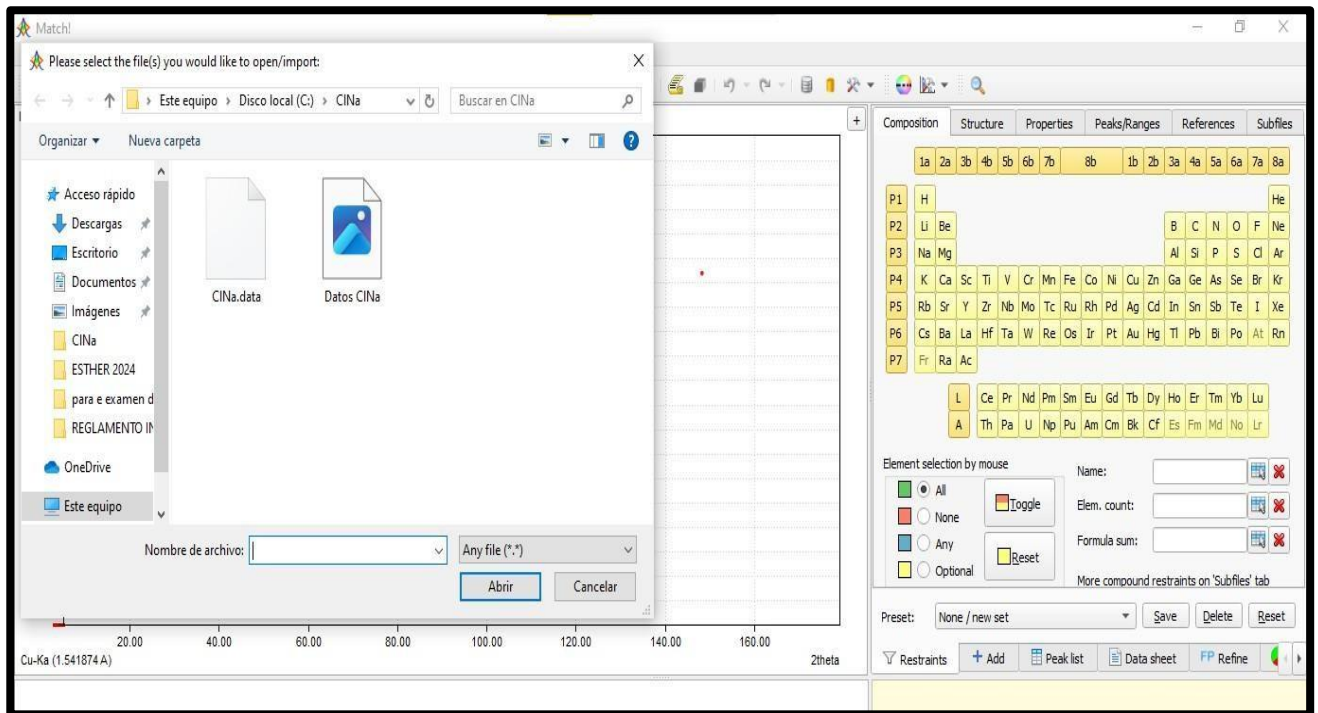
Match!

Please select the file(s) you would like to open/import:

Este equipo › Disco local (C:) › CINa

Buscar en CINa

Organizar ▾ Nueva carpeta

Acceso rápido
Descargas
Escritorio
Documentos
Imágenes
CINa
ESTHER 2024
para e examen d
REGLAMENTO IN
OneDrive
Este equipo

CINa.data
Datos CINa

Nombre de archivo:
Any file (*.*)
Abrir
Cancelar

20.00 40.00 60.00 80.00 100.00 120.00 140.00 160.00
Cu-Ka (1.541874 A)
2theta

Composition | Structure | Properties | Peaks/Ranges | References | Subfiles

| 1a | 2a | 3b | 4b | 5b | 6b | 7b | 8b | 1b | 2b | 3a | 4a | 5a | 6a | 7a | 8a |

P1 H He
P2 Li Be B C N O F Ne
P3 Na Mg Al Si P S Cl Ar
P4 K Ca Sc Ti V Cr Mn Fe Co Ni Cu Zn Ga Ge As Se Br Kr
P5 Rb Sr Y Zr Nb Mo Tc Ru Rh Pd Ag Cd In Sn Sb Te I Xe
P6 Cs Ba La Hf Ta W Re Os Ir Pt Au Hg Tl Pb Bi Po At Rn
P7 Fr Ra Ac

L Ce Pr Nd Pm Sm Eu Gd Tb Dy Ho Er Tm Yb Lu
A Th Pa U Np Pu Am Cm Bk Cf Es Fm Md No Lr

Element selection by mouse
All
None
Any
Optional
Toggle
Reset

Name:
Elem. count:
Formula sum:
More compound restraints on 'Subfiles' tab

Preset: None / new set
Save Delete Reset

Restraints + Add Peak list Data sheet FP Refine